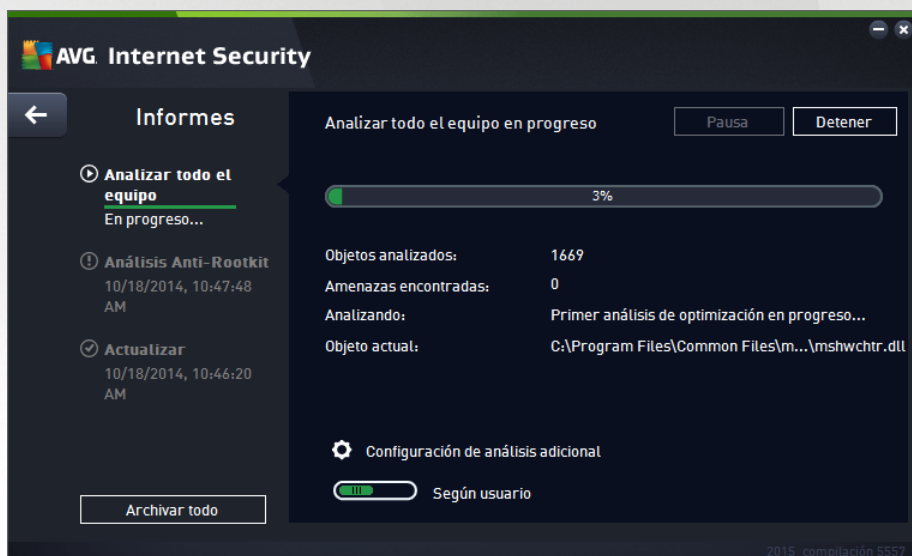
AVG. Internet Security

Informes

Analizar todo el equipo
En progreso...

Análisis Anti-Rootkit
10/18/2014, 10:47:48 AM

Actualizar
10/18/2014, 10:46:20 AM

Archivar todo

Analizar todo el equipo en progreso

Pausa

Detener

3%

Objetos analizados: 1669
Amenazas encontradas: 0
Analizando: Primer análisis de optimización en progreso...
Objeto actual: C:\Program Files\Common Files\m...\mshwchtr.dll

Configuración de análisis adicional

Según usuario

2015 compilación 5557